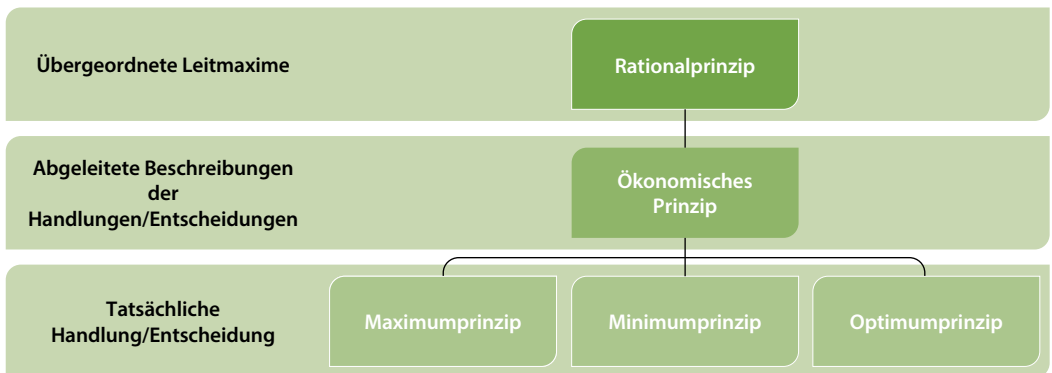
Übergeordnete Leitmaxime

Rationalprinzip

Abgeleitete Beschreibungen der Handlungen/Entscheidungen

Ökonomisches Prinzip

Tatsächliche Handlung/Entscheidung

Maximumprinzip

Minimumprinzip

Optimumprinzip